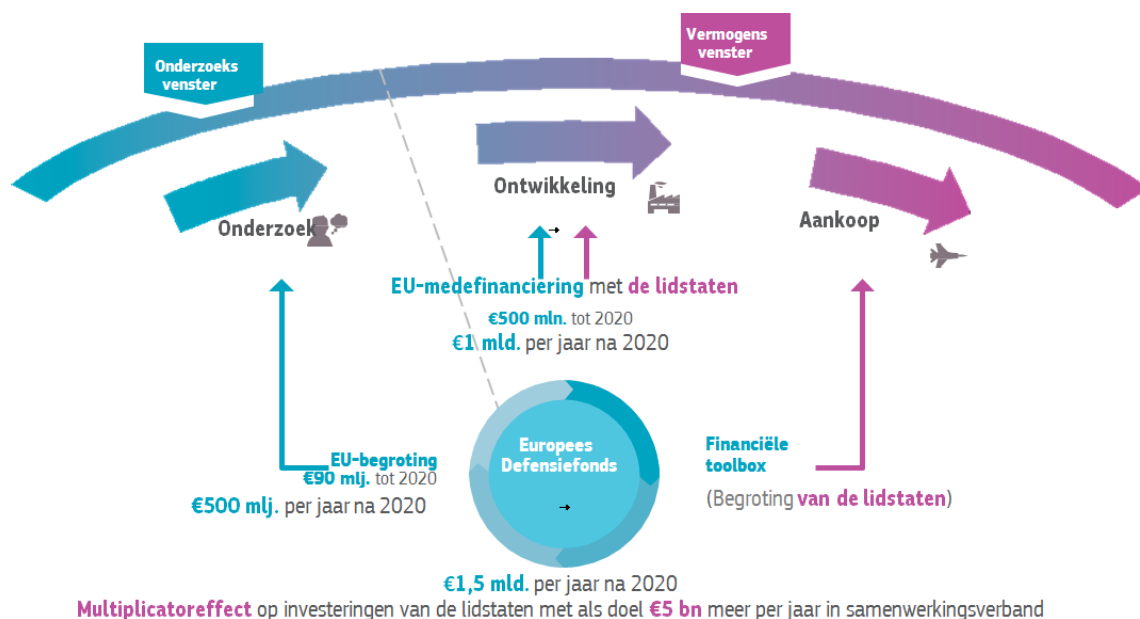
Onderzoeks venster

Vermogens venster

Ontwikkeling

Onderzoek

Aankoop

EU-medefinanciering met de lidstaten

€500 mln. tot 2020
€1 mld. per jaar na 2020

EU-begroting
€90 mlj. tot 2020
€500 mlj. per jaar na 2020

Europees Defensiefonds

Financiële toolbox

(Begroting van de lidstaten)

€1,5 mld. per jaar na 2020
Multiplicatoreffect op investeringen van de lidstaten met als doel €5 bn meer per jaar in samenwerkingsverband